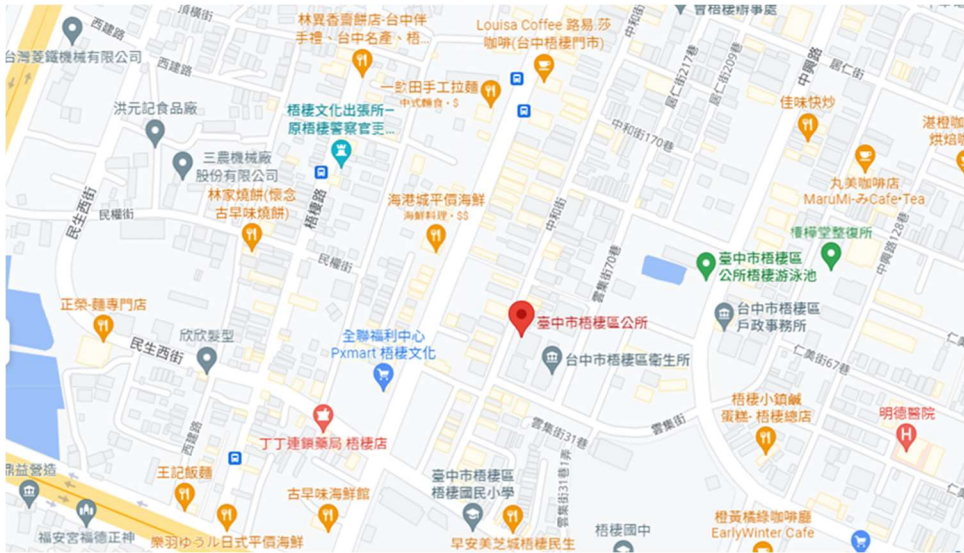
頂橫街
西建路
台灣菱鏡機械有限公司
西建路
林異香齋餅店-台中伴手禮、台中名產、梧...
Louisa Coffee 路易莎咖啡(台中梧棲門市)
梧棲行政事務
一飲田手工拉麵
中式麵食 · $
中和街
居仁街217巷
居仁街209巷
居仁街
中興路
洪元記食品廠
梧棲文化出張所一原梧棲警察官吏...
中和街170巷
佳味快炒
港樹咖烘焙
三農機械廠股份有限公司
丸美咖啡店 MaruMi-みCafe·Tea
林家燒餅(懷念古早味燒餅)
梧棲路
海港城平價海鮮
海鮮料理 · $$
民權街
民生西街
中和街
懷樟堂整復所
中興路128巷
雲集街70巷
臺中市梧棲區公所游泳池
民權街
正榮-麵專門店
臺中市梧棲區公所
台中市梧棲區戶政事務所
欣欣製型
全聯福利中心 Pxmart 梧棲文化
台中市梧棲區衛生所
民生西街
仁美街67巷
梧棲小鎮鹹蛋糕-梧棲總店
雲集街
西建路
丁丁連鎖藥局 梧棲店
明德醫院
雲集街31巷
王記飯麵
臺中市梧棲區梧棲國民小學
雲集街31巷
古早味海鮮館
朝益營造
福安宮媽祖正神
樂羽ゆうル日式平價海鮮
早安美芝城梧棲民生
梧棲國中
橙黃橘綠咖啡廳 EarlyWinter Cafe